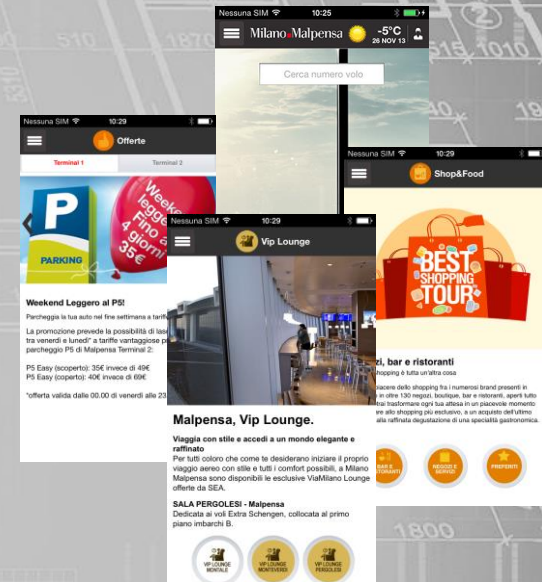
Nessuna SIM 10:25
Milano Malpensa -5°C 26 NOV 13
Cerca numero volo

Nessuna SIM 10:29
Offerte
Terminal 1
Terminal 2
P
PARKING
Weekend leggero 4 giorni 35€
Weekend Leggero al P5!
Parcheggia la tua auto nel fine settimana a tariffe
La promozione prevede la possibilità di las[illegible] tra venerdì e lunedì* a tariffe vantaggiose p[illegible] parcheggio P5 di Malpensa Terminal 2:
P5 Easy (scoperto): 35€ invece di 49€
P5 Easy (coperto): 40€ invece di 69€
*offerta valida dalle 00.00 di venerdì alle 23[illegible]

Nessuna SIM 10:29
Shop&Food
BEST SHOPPING TOUR
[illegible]zi, bar e ristoranti
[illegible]hopping è tutta un'altra cosa
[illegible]iacere dello shopping fra i numerosi brand presenti in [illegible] in oltre 130 negozi, boutique, bar e ristoranti, aperti tutto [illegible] trasformare ogni tua attesa in un piacevole momento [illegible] allo shopping più esclusivo, a un acquisto dell'ultimo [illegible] alla raffinata degustazione di una specialità gastronomica.
BAR E RISTORANTI
NEGOZI E SERVIZI
PREFERITI

Nessuna SIM 10:29
Vip Lounge
Malpensa, Vip Lounge.
Viaggia con stile e accedi a un mondo elegante e raffinato
Per tutti coloro che come te desiderano iniziare il proprio viaggio aereo con stile e tutti i comfort possibili, a Milano Malpensa sono disponibili le esclusive ViaMilano Lounge offerte da SEA.
SALA PERGOLESI - Malpensa
Dedicata ai voli Extra Schengen, collocata al primo piano imbarchi B.
VIP LOUNGE MONTALE
VIP LOUNGE MONTEVERDI
VIP LOUNGE PERGOLESI